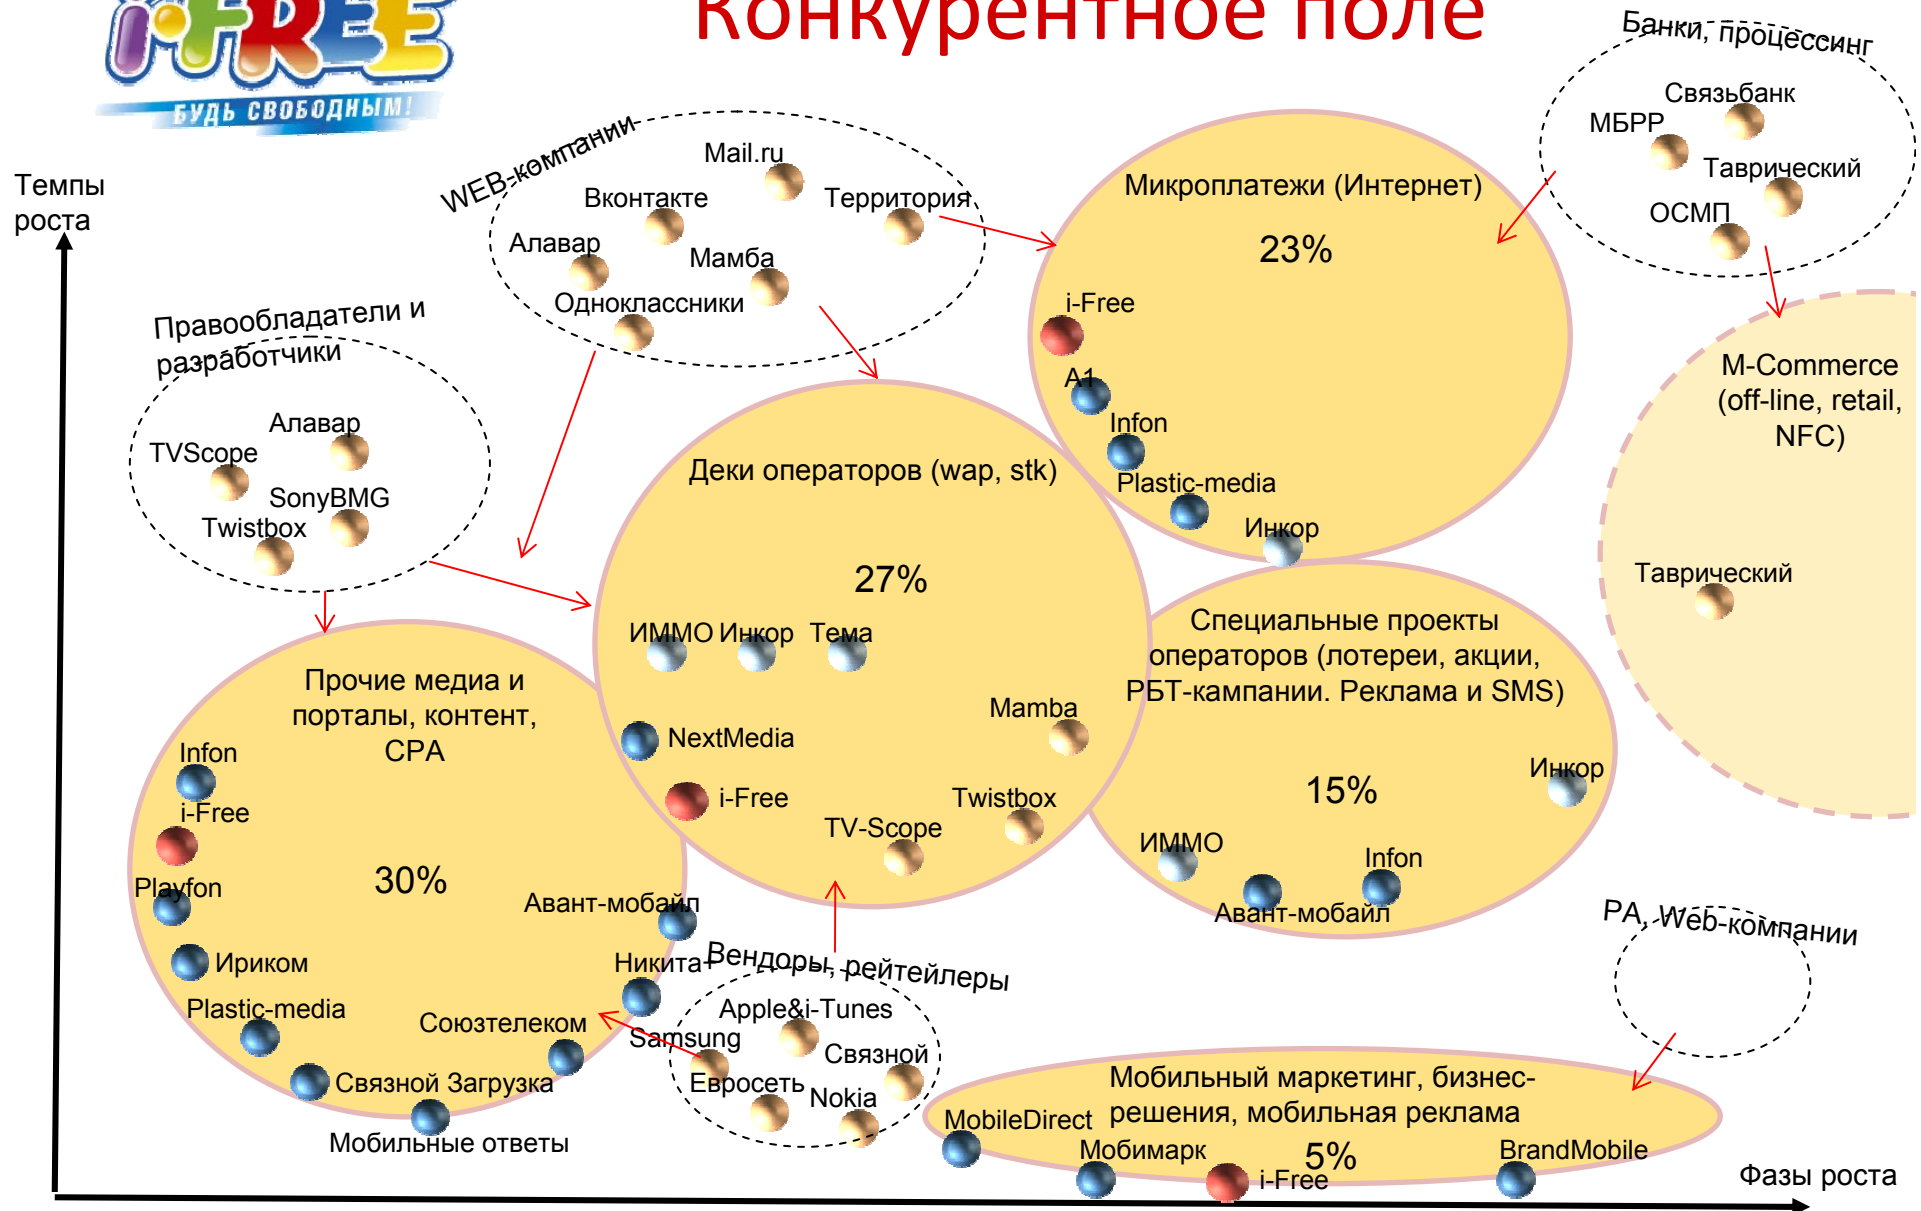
i-FREE
БУДЬ СВОБОДНЫМ!

Конкурентное поле

Темпы роста

WEB-компании
Mail.ru
Вконтакте
Территория
Алавар
Мамба
Одноклассники

Банки, процессинг
Связьбанк
МБРР
Таврический
ОСМП

Микроплатежи (Интернет)
23%
i-Free
A1
Infon
Plastic-media
Инкор

Правообладатели и разработчики
Алавар
TVScope
SonyBMG
Twistbox

M-Commerce (off-line, retail, NFC)
Таврический

Деки операторов (wap, stk)
27%
ИММО Инкор Тема
Mamba
NextMedia
i-Free
Twistbox
TV-Scope

Специальные проекты операторов (лотереи, акции, РБТ-кампании. Реклама и SMS)
15%
Инкор
ИММО
Infon
Авант-мобайл

Прочие медиа и порталы, контент, CPA
Infon
i-Free
30%
Playfon
Авант-мобайл
Ириком
Никита
Plastic-media
Союзтелеком
Связной Загрузка
Мобильные ответы

Вендоры, рейтейлеры
Apple&i-Tunes
Samsung
Связной
Евросеть
Nokia

PA, Web-компании

Мобильный маркетинг, бизнес-решения, мобильная реклама
MobileDirect
Мобимарк
5%
i-Free
BrandMobile

Фазы роста